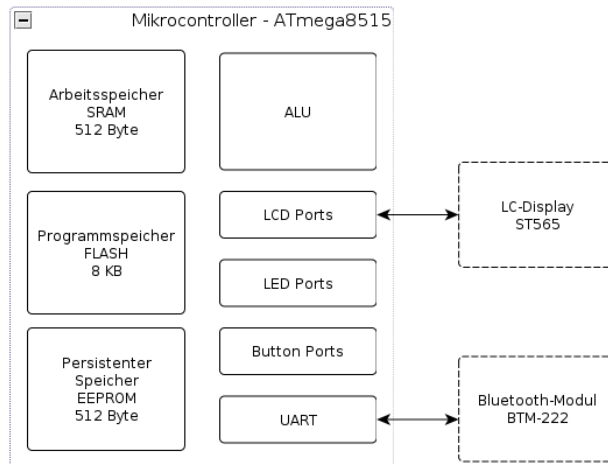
−

Mikrocontroller - ATmega8515

Arbeitsspeicher
SRAM
512 Byte

ALU

Programmspeicher
FLASH
8 KB

LCD Ports

LED Ports

Persistenter
Speicher
EEPROM
512 Byte

Button Ports

UART

LC-Display
ST565

Bluetooth-Modul
BTM-222